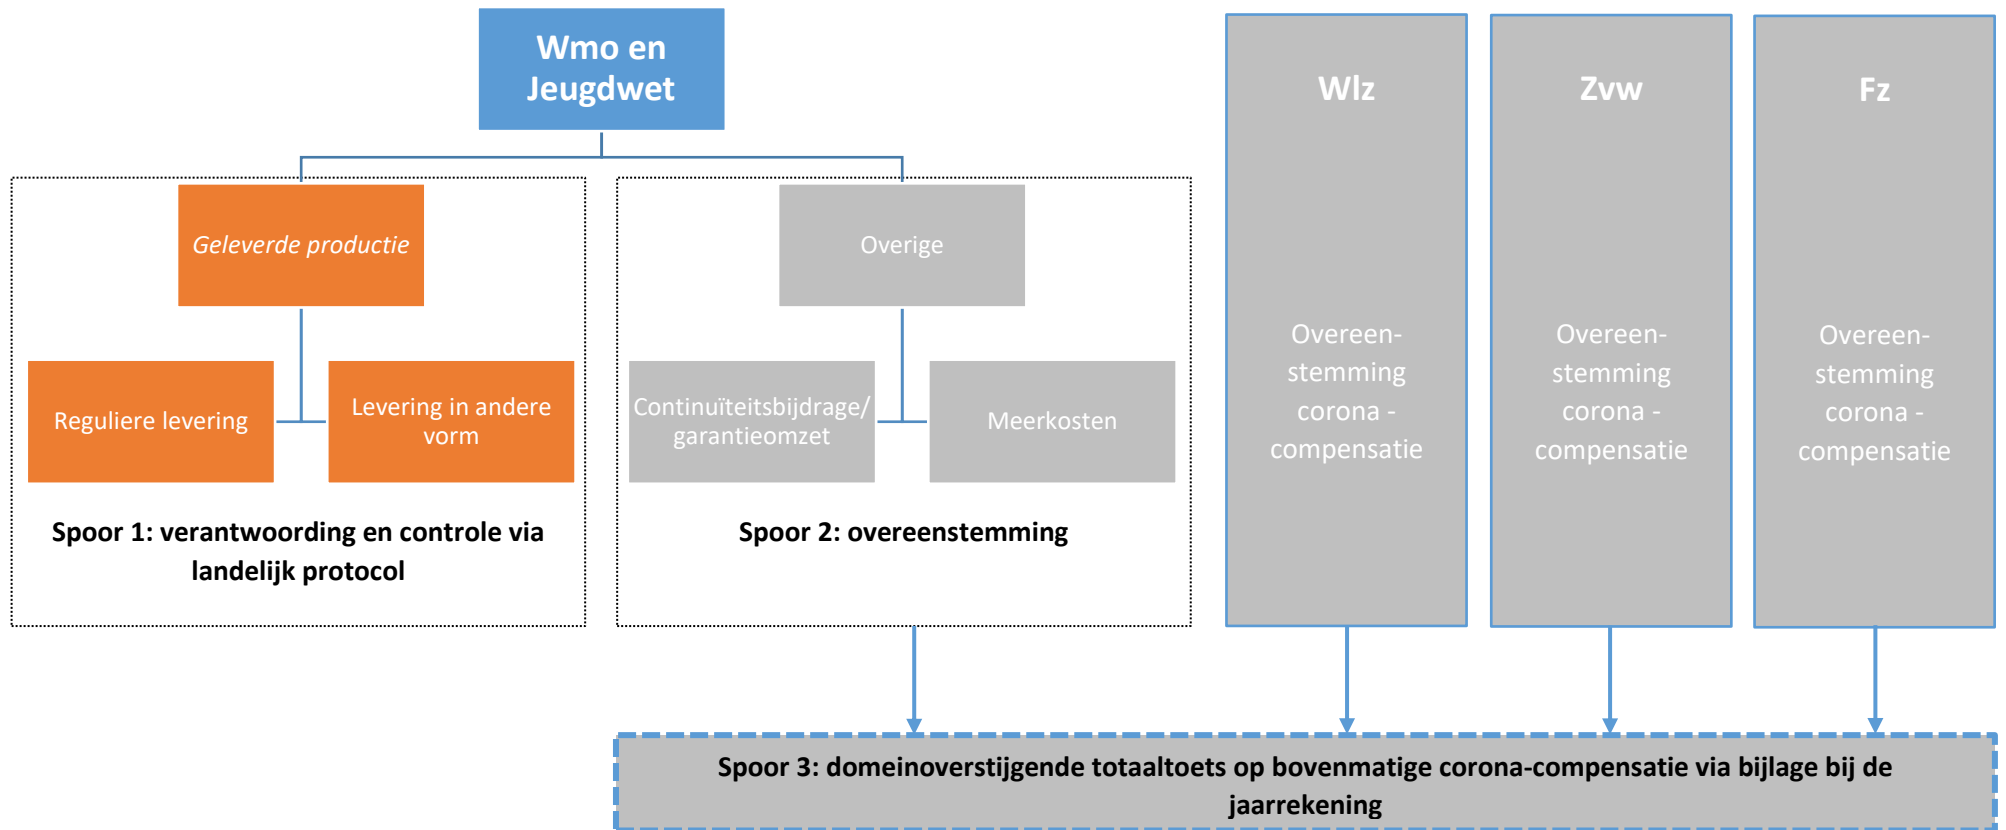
Wmo en Jeugdwet

Geleverde productie

Reguliere levering

Levering in andere vorm

Spoor 1: verantwoording en controle via landelijk protocol

Overige

Continuïteitsbijdrage/ garantieomzet

Meerkosten

Spoor 2: overeenstemming

Wlz

Overeen-stemming corona - compensatie

Zvw

Overeen-stemming corona - compensatie

Fz

Overeen-stemming corona - compensatie

Spoor 3: domeinoverstijgende totaaltoets op bovenmatige corona-compensatie via bijlage bij de jaarrekening